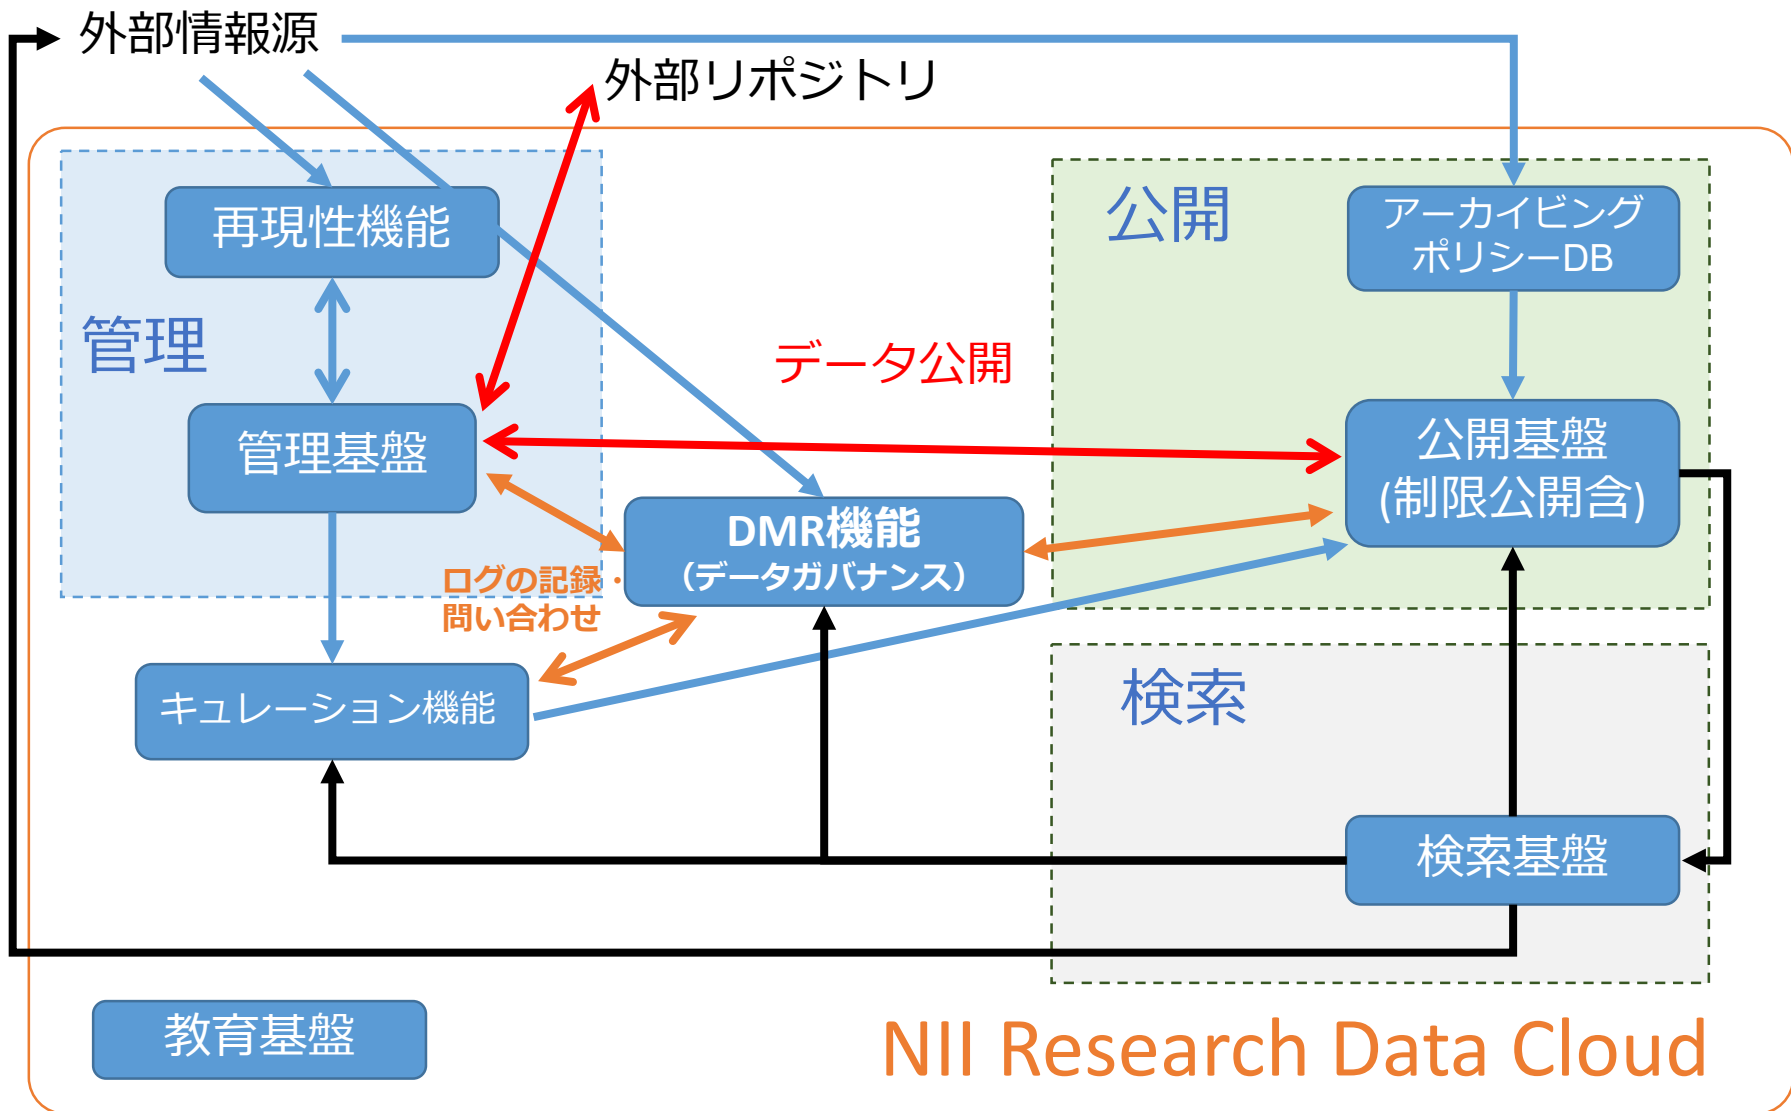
外部情報源

外部リポジトリ

再現性機能

管理

管理基盤

データ公開

公開

アーカイビング ポリシーDB

公開基盤 (制限公開含)

DMR機能 (データガバナンス)

ログの記録・問い合わせ

キュレーション機能

検索

検索基盤

教育基盤

NII Research Data Cloud